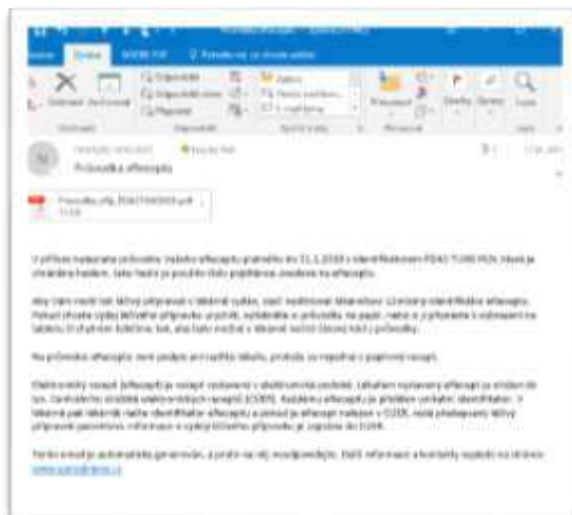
Soubor Zpráva NÁSTROJE Řekněte mi, co chcete udělat

Odstranit Archivovat

Odpovědět Odpovědět všem Přeposlat

Odstranit

Přesunout

Značky Úpravy Lupa

Průvodka eReceptu

Prúvodka_pfp_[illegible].pdf

V příloze naleznete průvodku Vašeho eReceptu platného do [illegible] s identifikátorem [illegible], který je chráněn heslem. Jako heslo je použito Vaše příjmení uvedené na eReceptu.

Aby Vám mohl být léčivý přípravek v lékárně vydán, stačí nadiktovat lékárníkovi 12místný identifikátor eReceptu. Pokud chcete vydat léčivé přípravky, vytisknout průvodku na papír, nebo si ji přinesete s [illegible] na tabletu či chytrém telefonu, kde je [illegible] v lékárně načíst čárový kód z průvodky.

Na průvodce eReceptu není podpis ani razítko lékaře, protože se nejedná o papírový recept.

Elektronický recept (eRecept) je recept vystavený v elektronické podobě. Lékařem vystavený eRecept je uložen do tzv. Centrálního úložiště elektronických receptů (CÚER). Každému eReceptu je přidělen unikátní identifikátor. V lékárně pak lékárník načte identifikátor eReceptu a pokud je eRecept nalezen v CÚER, může předepsaný léčivý přípravek pacientovi, informace o vydaném léčivém přípravku, je zapsána do CÚER.

Tento email je automaticky generován, a proto na něj neodpovídejte. Další informace a kontakty najdete na stránce www.epreskripce.cz